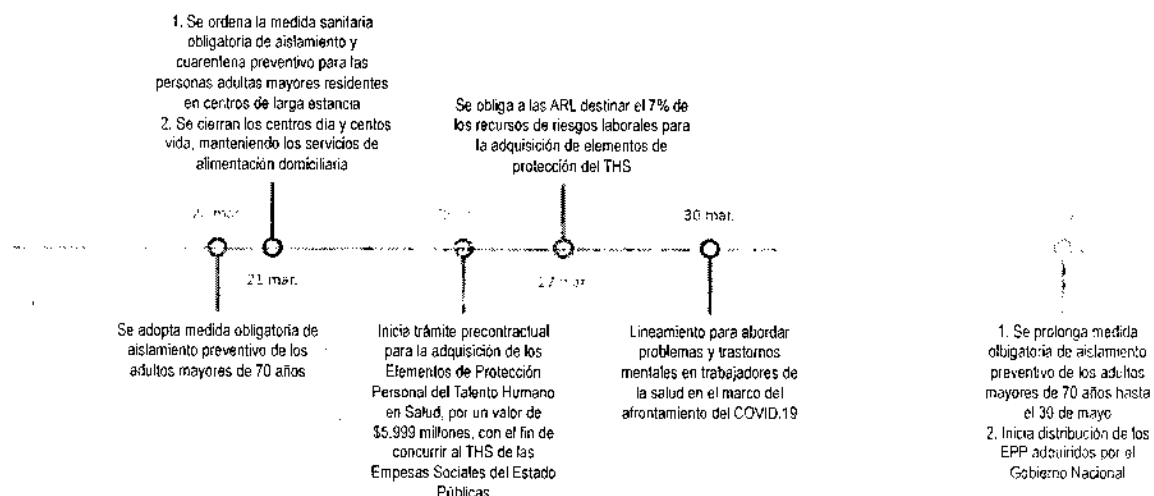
1. Se ordena la medida sanitaria obligatoria de aislamiento y cuarentena preventivo para las personas adultas mayores residentes en centros de larga estancia
2. Se cierran los centros dia y centos vida, manteniendo los servicios de alimentación domiciliaria

Se obliga a las ARL destinar el 7% de los recursos de riesgos laborales para la adquisición de elementos de protección del THS

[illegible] mar.

21 mar.

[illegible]

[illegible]

30 mar.

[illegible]

Se adopta medida obligatoria de aislamiento preventivo de los adultos mayores de 70 años

Inicia trámite precontractual para la adquisición de los Elementos de Protección Personal del Talento Humano en Salud, por un valor de $5.999 millones, con el fin de concurrir al THS de las Empesas Sociales del Estado Públicas

Lineamiento para abordar problemas y trastornos mentales en trabajadores de la salud en el marco del afrontamiento del COVID.19

1. Se prolonga medida obligatoria de aislamiento preventivo de los adultos mayores de 70 años hasta el 30 de mayo
2. Inicia distribución de los EPP adquiridos por el Gobierno Nacional